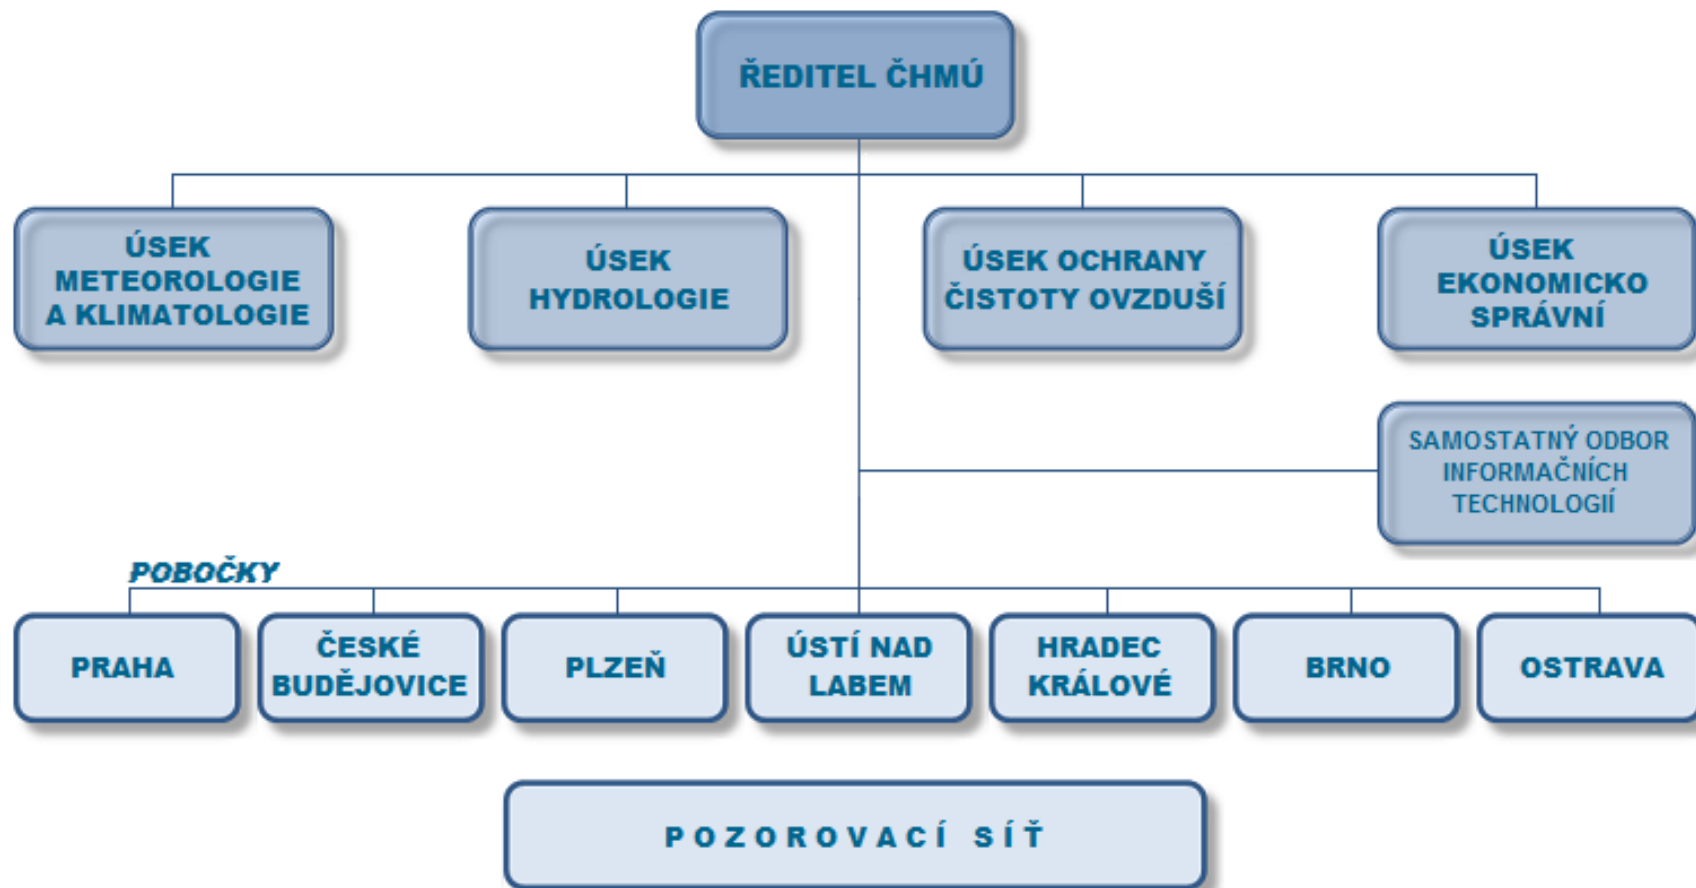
ŘEDITEL ČHMÚ

ÚSEK METEOROLOGIE A KLIMATOLOGIE

ÚSEK HYDROLOGIE

ÚSEK OCHRANY ČISTOTY OVZDUŠÍ

ÚSEK EKONOMICKO SPRÁVNÍ

SAMOSTATNÝ ODBOR INFORMAČNÍCH TECHNOLOGIÍ

POBOČKY

PRAHA

ČESKÉ BUDĚJOVICE

PLZEŇ

ÚSTÍ NAD LABEM

HRADEC KRÁLOVÉ

BRNO

OSTRAVA

POZOROVACÍ SÍŤ